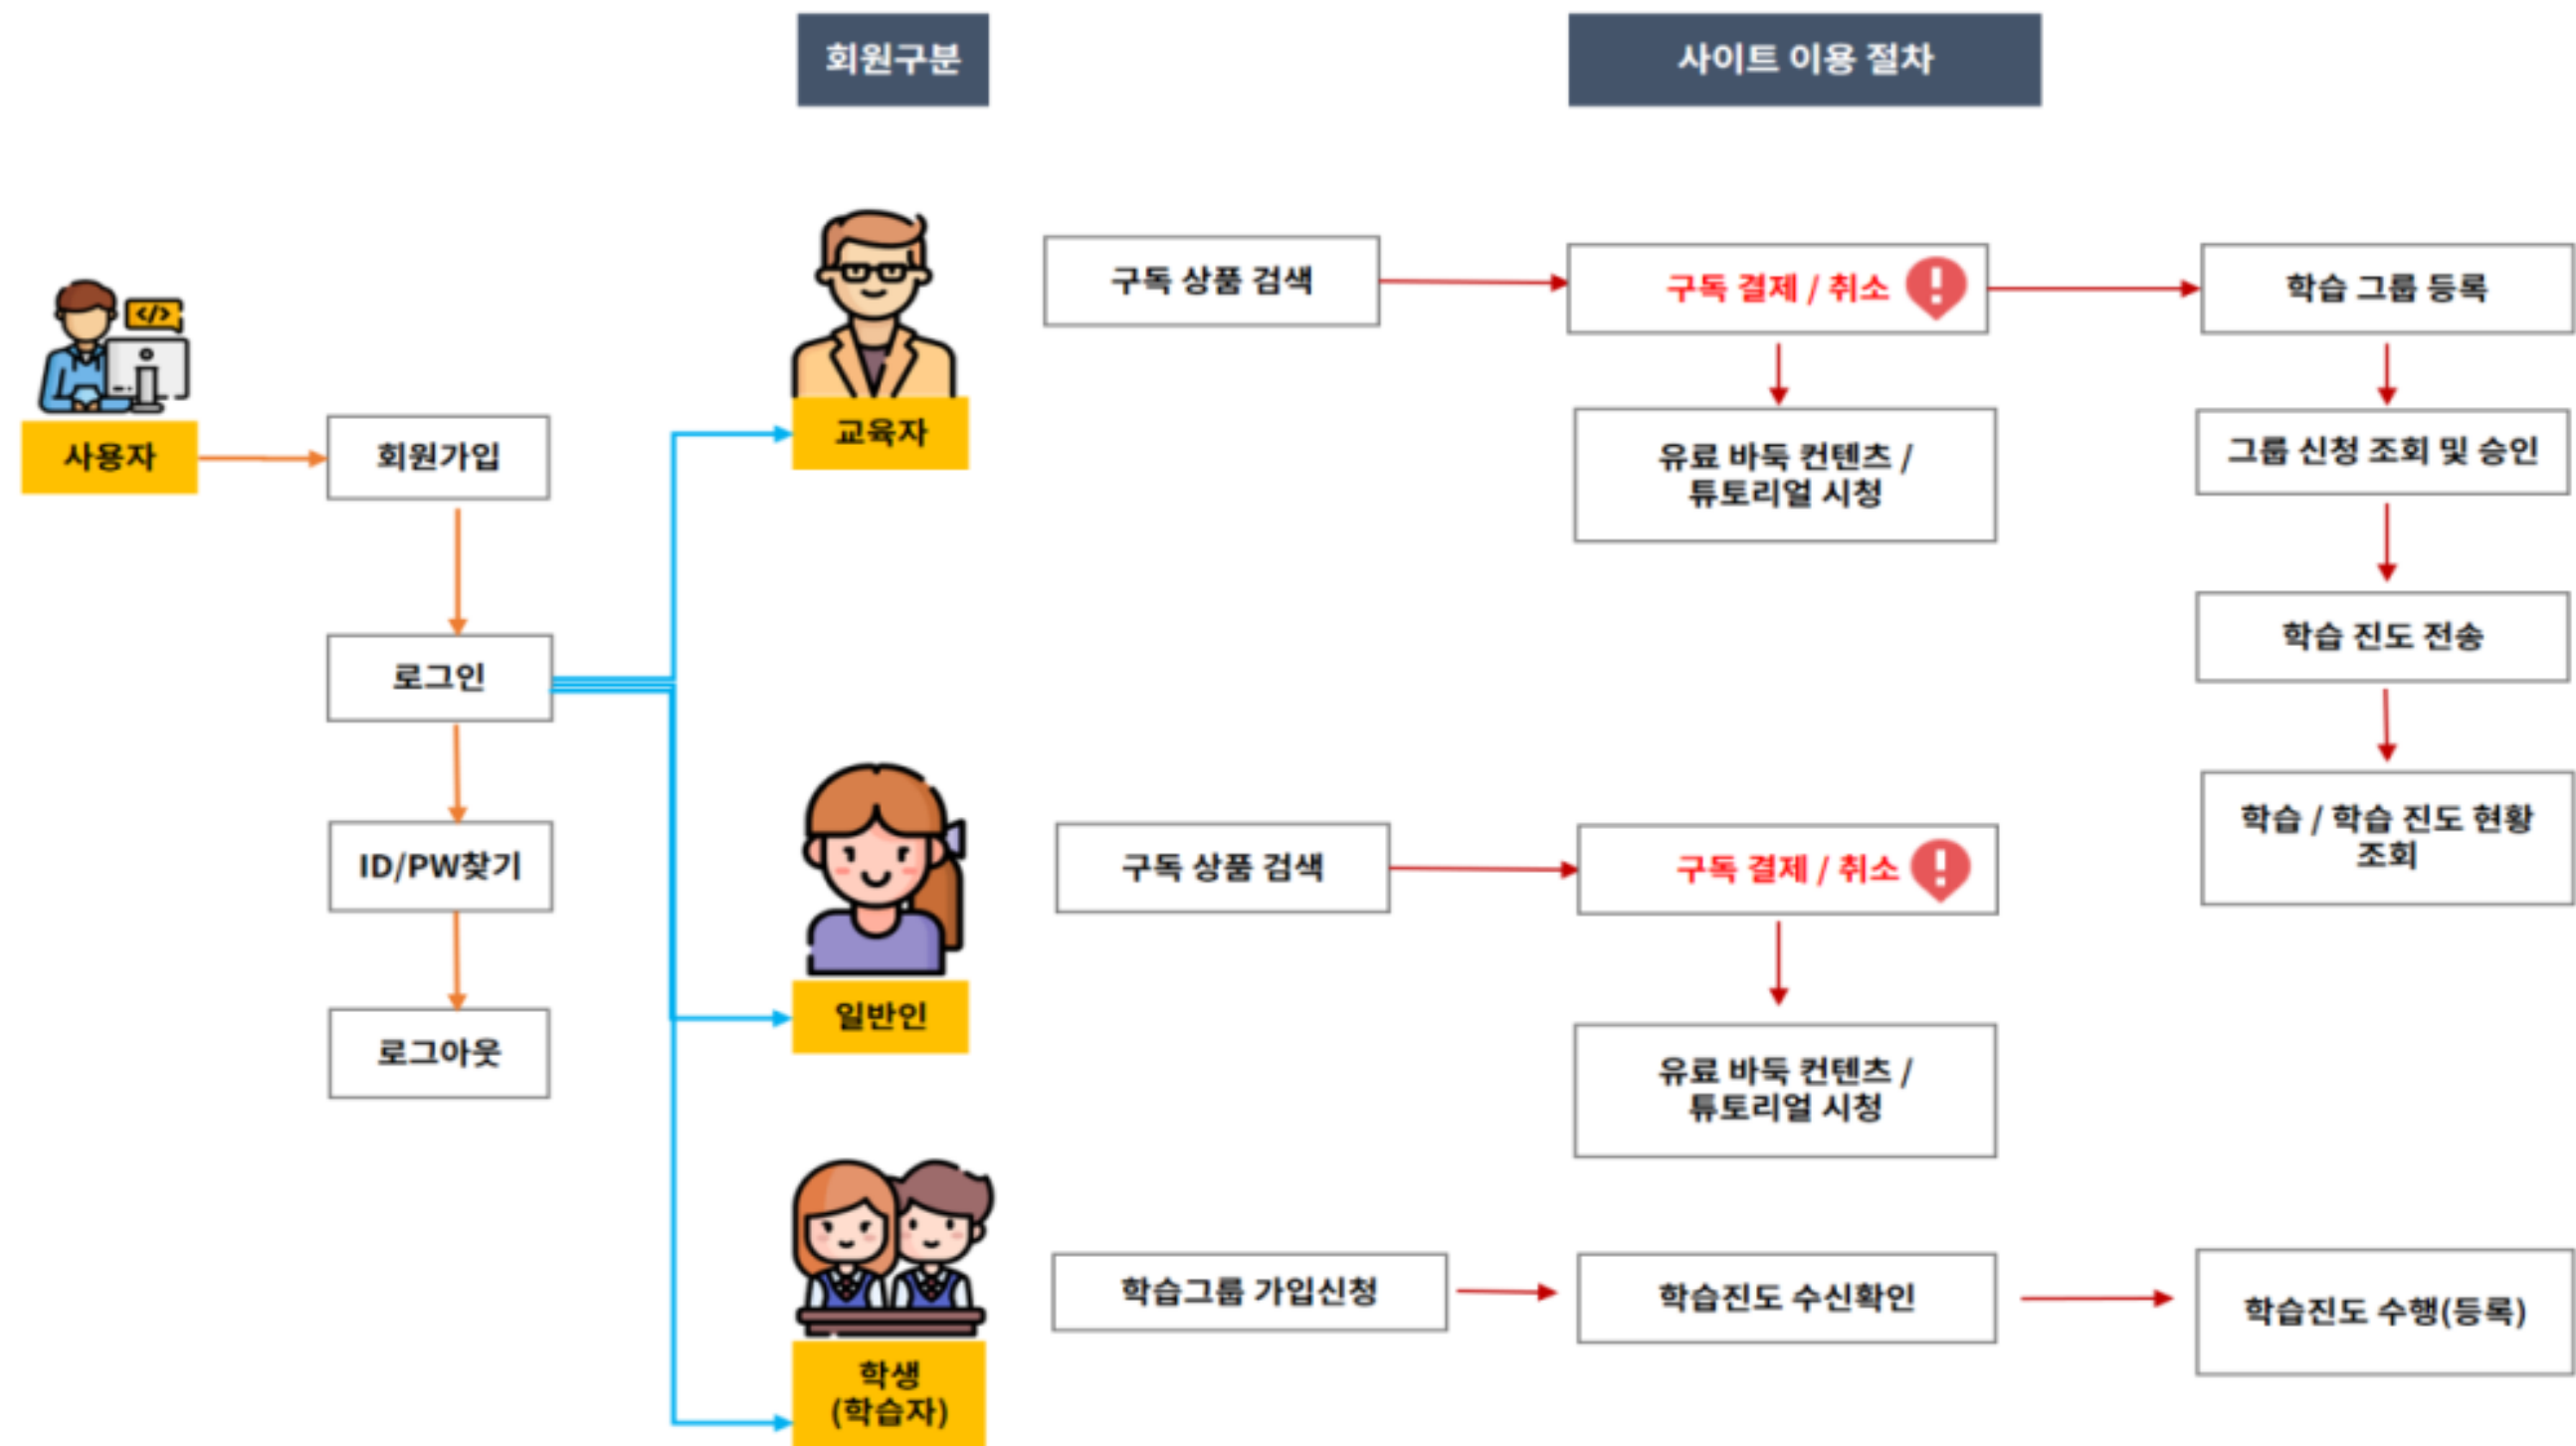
회원구분

사이트 이용 절차

사용자

회원가입

로그인

ID/PW찾기

로그아웃

교육자

구독 상품 검색

구독 결제 / 취소

학습 그룹 등록

유료 바둑 컨텐츠 / 튜토리얼 시청

그룹 신청 조회 및 승인

학습 진도 전송

학습 / 학습 진도 현황 조회

일반인

구독 상품 검색

구독 결제 / 취소

유료 바둑 컨텐츠 / 튜토리얼 시청

학생 (학습자)

학습그룹 가입신청

학습진도 수신확인

학습진도 수행(등록)